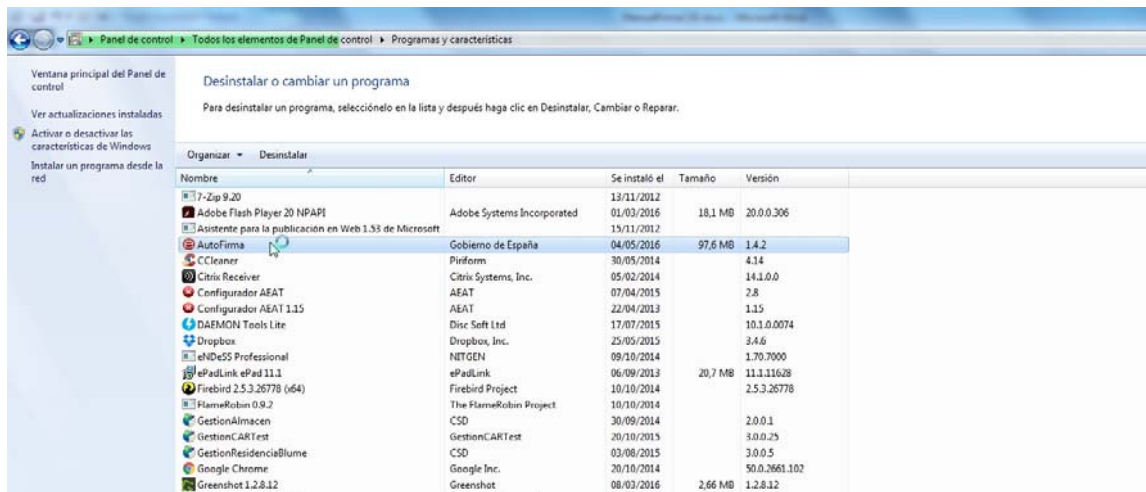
Panel de control ▸ Todos los elementos de Panel de control ▸ Programas y características

Ventana principal del Panel de control

Ver actualizaciones instaladas

Activar o desactivar las características de Windows

Instalar un programa desde la red

Desinstalar o cambiar un programa

Para desinstalar un programa, selecciónelo en la lista y después haga clic en Desinstalar, Cambiar o Reparar.

Organizar ▾ Desinstalar

| Nombre | Editor | Se instaló el | Tamaño | Versión |
|---|---|---|---|---|
| 7-Zip 9.20 | | 13/11/2012 | | |
| Adobe Flash Player 20 NPAPI | Adobe Systems Incorporated | 01/03/2016 | 18,1 MB | 20.0.0.306 |
| Asistente para la publicación en Web 1.53 de Microsoft | | 15/11/2012 | | |
| AutoFirma | Gobierno de España | 04/05/2016 | 97,6 MB | 1.4.2 |
| CCleaner | Piriform | 30/05/2014 | | 4.14 |
| Citrix Receiver | Citrix Systems, Inc. | 05/02/2014 | | 14.1.0.0 |
| Configurador AEAT | AEAT | 07/04/2015 | | 2.8 |
| Configurador AEAT 1.15 | AEAT | 22/04/2013 | | 1.15 |
| DAEMON Tools Lite | Disc Soft Ltd | 17/07/2015 | | 10.1.0.0074 |
| Dropbox | Dropbox, Inc. | 25/05/2015 | | 3.4.6 |
| eNDeSS Professional | NITGEN | 09/10/2014 | | 1.70.7000 |
| ePadLink ePad 11.1 | ePadLink | 06/09/2013 | 20,7 MB | 11.1.11628 |
| Firebird 2.5.3.26778 (x64) | Firebird Project | 10/10/2014 | | 2.5.3.26778 |
| FlameRobin 0.9.2 | The FlameRobin Project | 10/10/2014 | | |
| GestionAlmacen | CSD | 30/09/2014 | | 2.0.0.1 |
| GestionCARTest | GestionCARTest | 20/10/2015 | | 3.0.0.25 |
| GestionResidenciaBlume | CSD | 03/08/2015 | | 3.0.0.5 |
| Google Chrome | Google Inc. | 20/10/2014 | | 50.0.2661.102 |
| Greenshot 1.2.8.12 | Greenshot | 08/03/2016 | 2,66 MB | 1.2.8.12 |